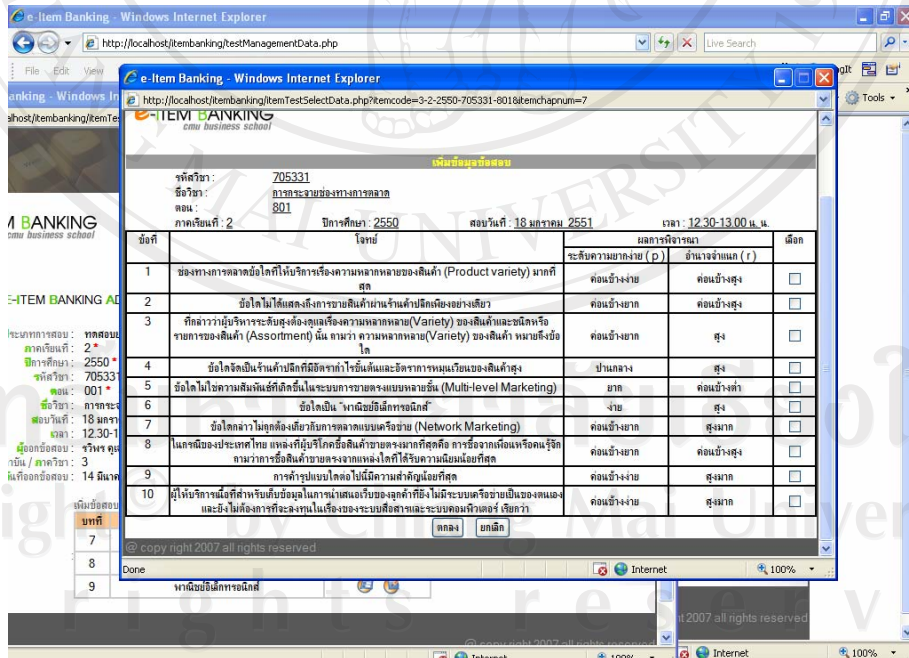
e-Item Banking - Windows Internet Explorer
http://localhost/itembanking/testManagementData.php
Live Search
File Edit View
Tools
e-Item Banking - Windows Internet Explorer
http://localhost/itembanking/itemTestSelectData.php?itemcode=3-2-2550-705331-801&itemchapnum=7
E-ITEM BANKING
cmu business school
เพิ่มข้อมูลข้อสอบ
รหัสวิชา : 705331
ชื่อวิชา : การกระจายช่องทางการตลาด
ตอน : 801
ภาคเรียนที่ : 2 ปีการศึกษา : 2550 สอบวันที่ : 18 มกราคม 2551 เวลา : 12.30-13.00 น. น.

| ข้อที่ | โจทย์ | ระดับความยากง่าย ( p ) | อำนาจจำแนก ( r ) | เลือก |
|---|---|---|---|---|
| 1 | ช่องทางการตลาดข้อใดที่ให้บริการเรื่องความหลากหลายของสินค้า (Product variety) มากที่สุด | ค่อนข้างง่าย | ค่อนข้างสูง | ☐ |
| 2 | ข้อใดไม่ได้แสดงถึงการขายสินค้าผ่านร้านค้าปลีกเพียงอย่างเดียว | ค่อนข้างยาก | ค่อนข้างสูง | ☐ |
| 3 | ที่กล่าวว่าผู้บริหารระดับสูงต้องดูแลเรื่องความหลากหลาย(Variety) ของสินค้าและชนิดหรือรายการของสินค้า (Assortment) นั้น ถามว่า ความหลากหลาย(Variety) ของสินค้า หมายถึงข้อใด | ค่อนข้างยาก | สูง | ☐ |
| 4 | ข้อใดจัดเป็นร้านค้าปลีกที่มีอัตรากำไรขั้นต้นและอัตราการหมุนเวียนของสินค้าสูง | ปานกลาง | ค่อนข้างสูง | ☐ |
| 5 | ข้อใดไม่ใช่ความสัมพันธ์ที่เกิดขึ้นในระบบการขายตรงแบบหลายชั้น (Multi-level Marketing) | ยาก | ค่อนข้างต่ำ | ☐ |
| 6 | ข้อใดเป็น "พาณิชย์อิเล็กทรอนิกส์" | ง่าย | สูง | ☐ |
| 7 | ข้อใดกล่าวไม่ถูกต้องเกี่ยวกับการตลาดแบบเครือข่าย (Network Marketing) | ค่อนข้างยาก | สูงมาก | ☐ |
| 8 | ในกรณีของประเทศไทย แหล่งที่ผู้บริโภคซื้อสินค้าขายตรงมากที่สุดคือ การซื้อจากเพื่อนหรือคนรู้จัก ถามว่าการซื้อสินค้าขายตรงจากแหล่งใดที่ได้รับความนิยมน้อยที่สุด | ค่อนข้างยาก | สูงมาก | ☐ |
| 9 | การค้ารูปแบบใดต่อไปนี้มีความสำคัญน้อยที่สุด | ค่อนข้างง่าย | สูงมาก | ☐ |
| 10 | ผู้ให้บริการแอ็ดที่สำหรับเก็บข้อมูลในการเผยแพร่ข้อมูลลูกค้าที่ยังไม่มีระบบเครือข่ายเป็นของตนเองและยังไม่ต้องการที่จะลงทุนในเรื่องของระบบสื่อสารและระบบคอมพิวเตอร์ เรียกว่า | ค่อนข้างง่าย | สูงมาก | ☐ |

ตกลง ยกเลิก
@ copy right 2007 all rights reserved
Done Internet 100%
M BANKING
cmu business school
E-ITEM BANKING AD
ประเภทการสอบ : ทดสอบ
ภาคเรียนที่ : 2 *
ปีการศึกษา : 2550 *
รหัสวิชา : 70533
ตอน : 001 *
ชื่อวิชา : การกระ
สอบวันที่ : 18 มกรา
เวลา : 12.30-1
ผู้ออกข้อสอบ : รวิพร คุ
กลุ่ม / ภาควิชา : 3
วันที่ออกข้อสอบ : 14 มีนาค
เพิ่มข้อสอบ
บทที่
7
8
9
พาณิชย์อิเล็กทรอนิกส์
t 2007 all rights reserved
Internet 100%
Internet 100%